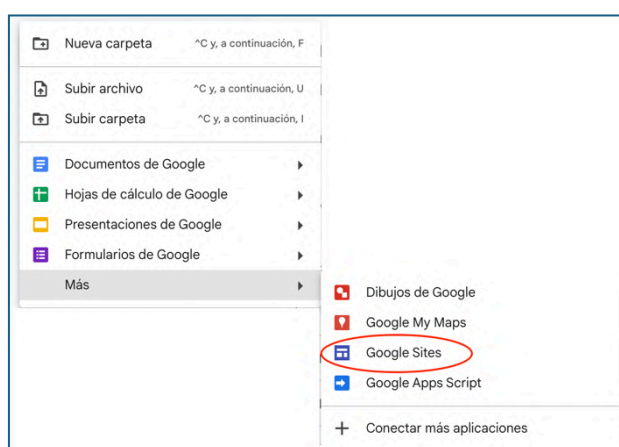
Nueva carpeta ^C y, a continuación, F

Subir archivo ^C y, a continuación, U
Subir carpeta ^C y, a continuación, I

Documentos de Google
Hojas de cálculo de Google
Presentaciones de Google
Formularios de Google
Más

Dibujos de Google
Google My Maps
Google Sites
Google Apps Script

+ Conectar más aplicaciones